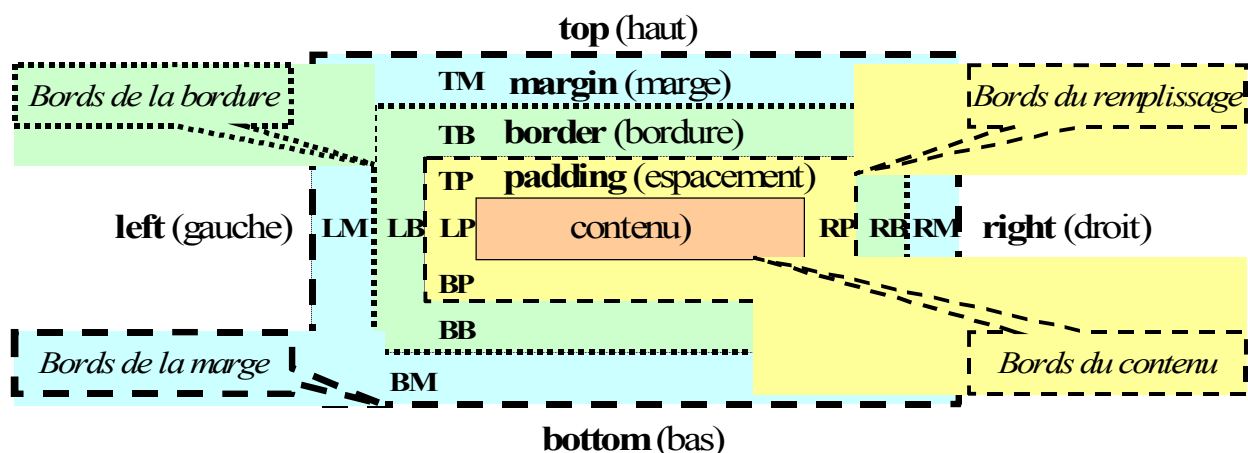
top (haut)

Bords de la bordure

TM margin (marge)

Bords du remplissage

TB border (bordure)

TP padding (espacement)

left (gauche) LM LB LP contenu) RP RB RM right (droit)

BP

BB

Bords de la marge

BM

Bords du contenu

bottom (bas)